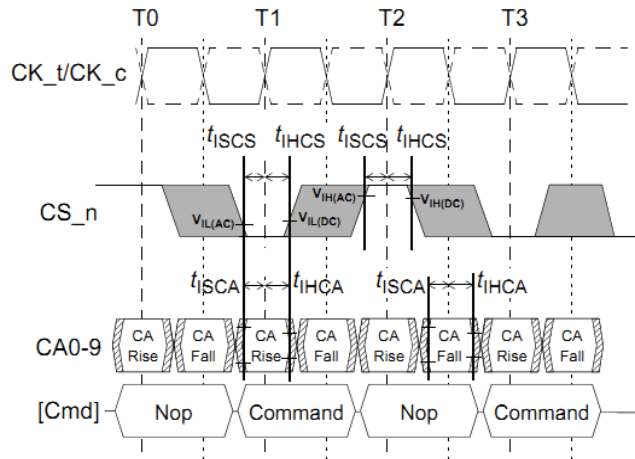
T0 T1 T2 T3

CK_t/CK_c

$t_{ISCS}$ $t_{IHCS}$ $t_{ISCS}$ $t_{IHCS}$

CS_n

$V_{IL(AC)}$ $V_{IL(DC)}$ $V_{IH(AC)}$ $V_{IH(DC)}$

$t_{ISCA}$ $t_{IHCA}$ $t_{ISCA}$ $t_{IHCA}$

CA0-9

CA Rise | CA Fall | CA Rise | CA Fall | CA Rise | CA Fall | CA Rise | CA Fall

[Cmd]

Nop | Command | Nop | Command